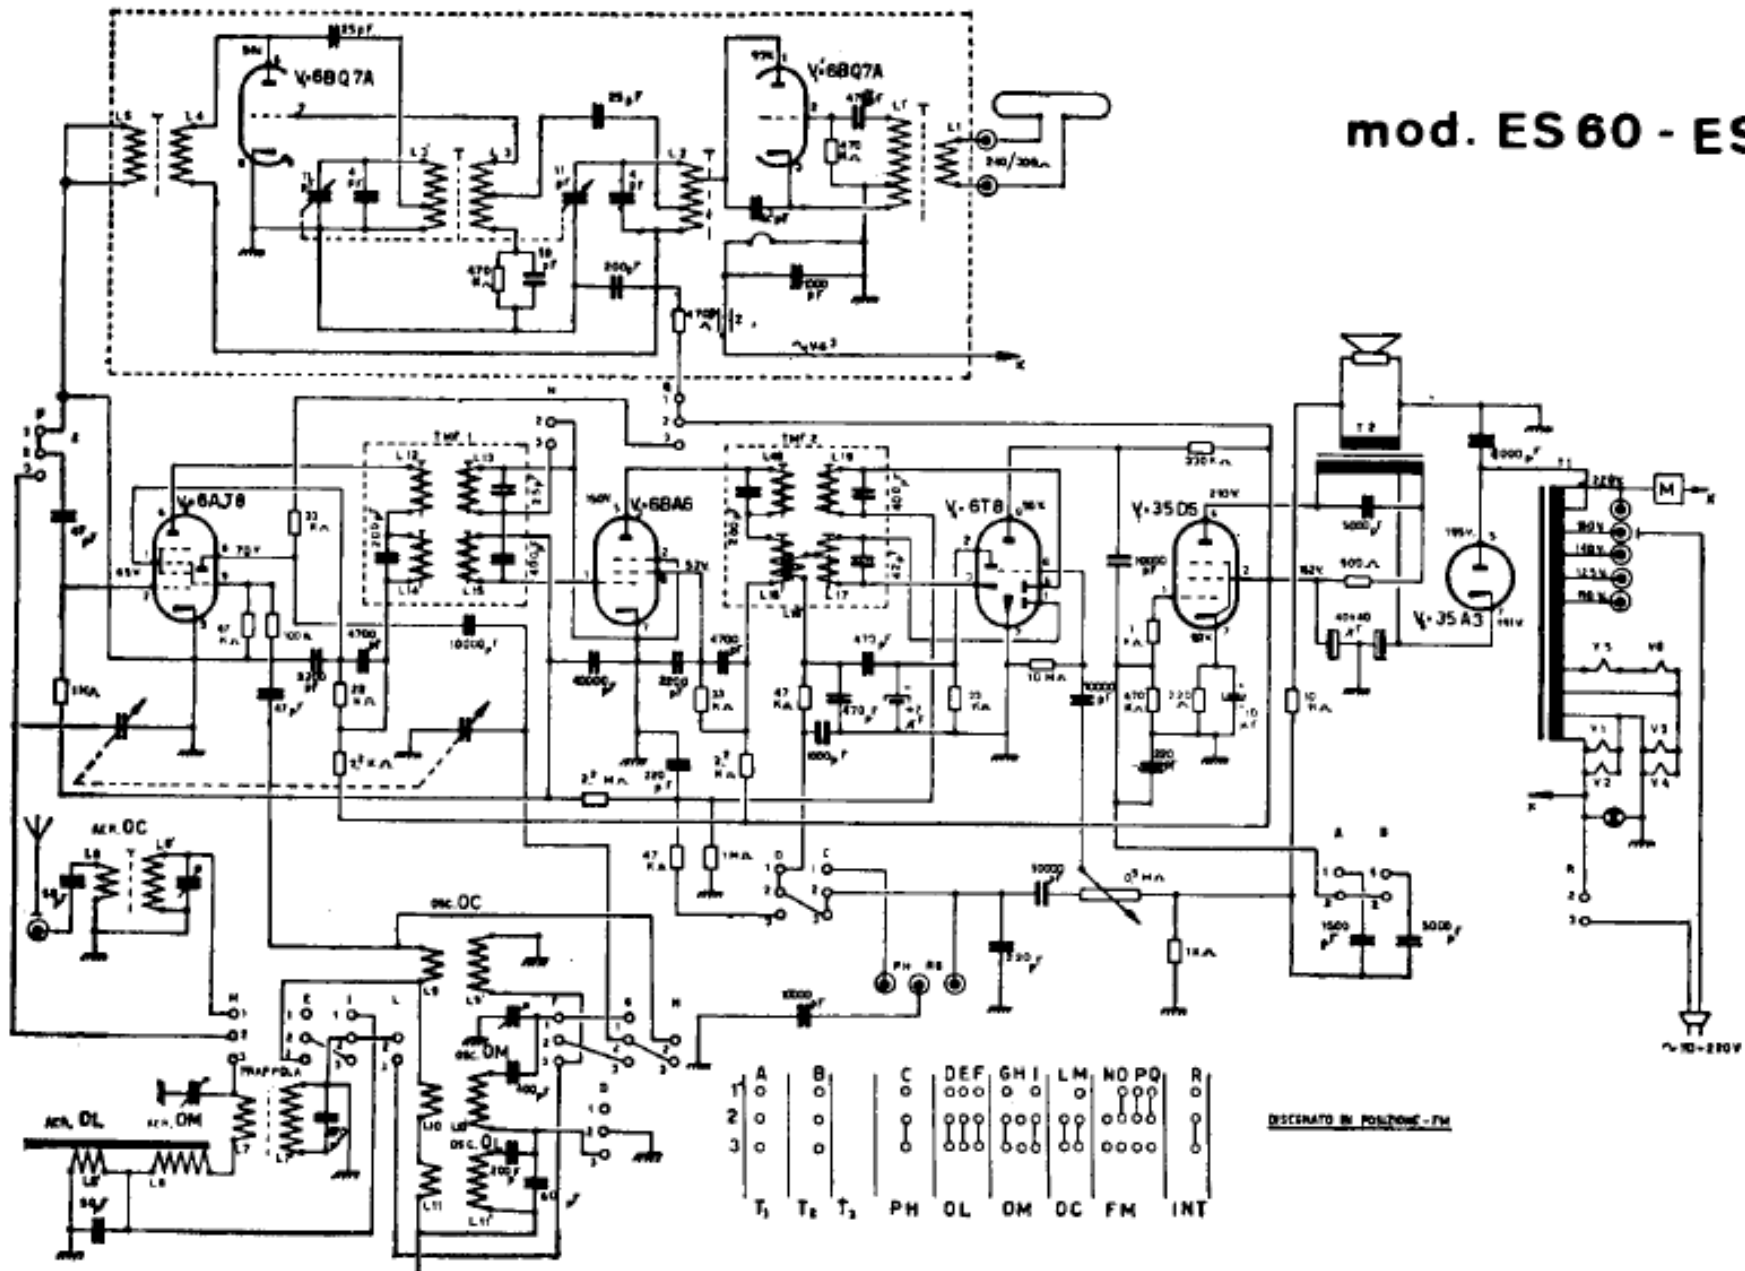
mod. ES60 - ES

$V_1$ 6BQ7A
$V_1'$ 6BQ7A
25pF
25pF
47pF
470
L5 T L4 L2 T L3 L2 T L1 L1
240/300Ω
470 KΩ
50 pF
200pF
1000 pF
~V6.3
K

$V_2$ 6AJ8
MF 1
MF 2
$V_3$ 6BA6
$V_4$ 6T8
$V_5$ 35D5
$V_6$ 35A3
L12 L13 L14 L15 L16 L17 L18 L19
33 KΩ
47 KΩ
100 KΩ
3200 pF
4700 pF
10000 pF
4700 pF
2200 pF
33 KΩ
47 KΩ
470 pF
1000 pF
10 MΩ
220 KΩ
10000 pF
5000 pF
500 Ω
40+40 μF
1 MΩ
1 MΩ
2,2 MΩ
2,2 MΩ
220 pF
47 KΩ
1 MΩ
10 KΩ
T2
T1
220V
160V
140V
125V
110V
M
V5 V6 V1 V2 V3 V4
~110÷220V

AER. OC
L8 L8'
OSC. OC
L9 L9'
OSC. OM
L10 L10'
OSC. OL
L11 L11'
AER. OL
AER. OM
TRAPPOLA
L7 L7'
L6 L6'
PH RS
10000 pF
10000 pF
0,5 MΩ
1 MΩ
1500 pF
5000 pF
A B C D E F G H I L M N O P Q R

| | A | B | | C | DEF | GHI | LM | NOPQ | R |
|---|---|---|---|---|---|---|---|---|---|
| 1 | o | o | | o | ooo | o o | o | oooo | o |
| 2 | o | o | | o | ooo | ooo | oo | oooo | o |
| 3 | o | o | | o | ooo | ooo | oo | oooo | o |
| | T1 | T2 | T3 | PH | OL | OM | OC | FM | INT |

DISEGNATO IN POSIZIONE - FM